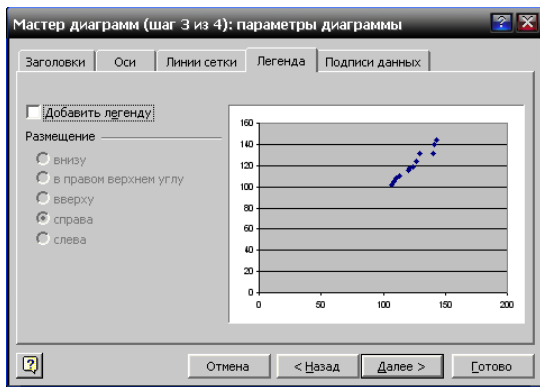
Мастер диаграмм (шаг 3 из 4): параметры диаграммы

Заголовки | Оси | Линии сетки | Легенда | Подписи данных

Добавить легенду

Размещение

внизу
в правом верхнем углу
вверху
справа
слева

160
140
120
100
80
60
40
20
0
0 50 100 150 200

Отмена | < Назад | Далее > | Готово